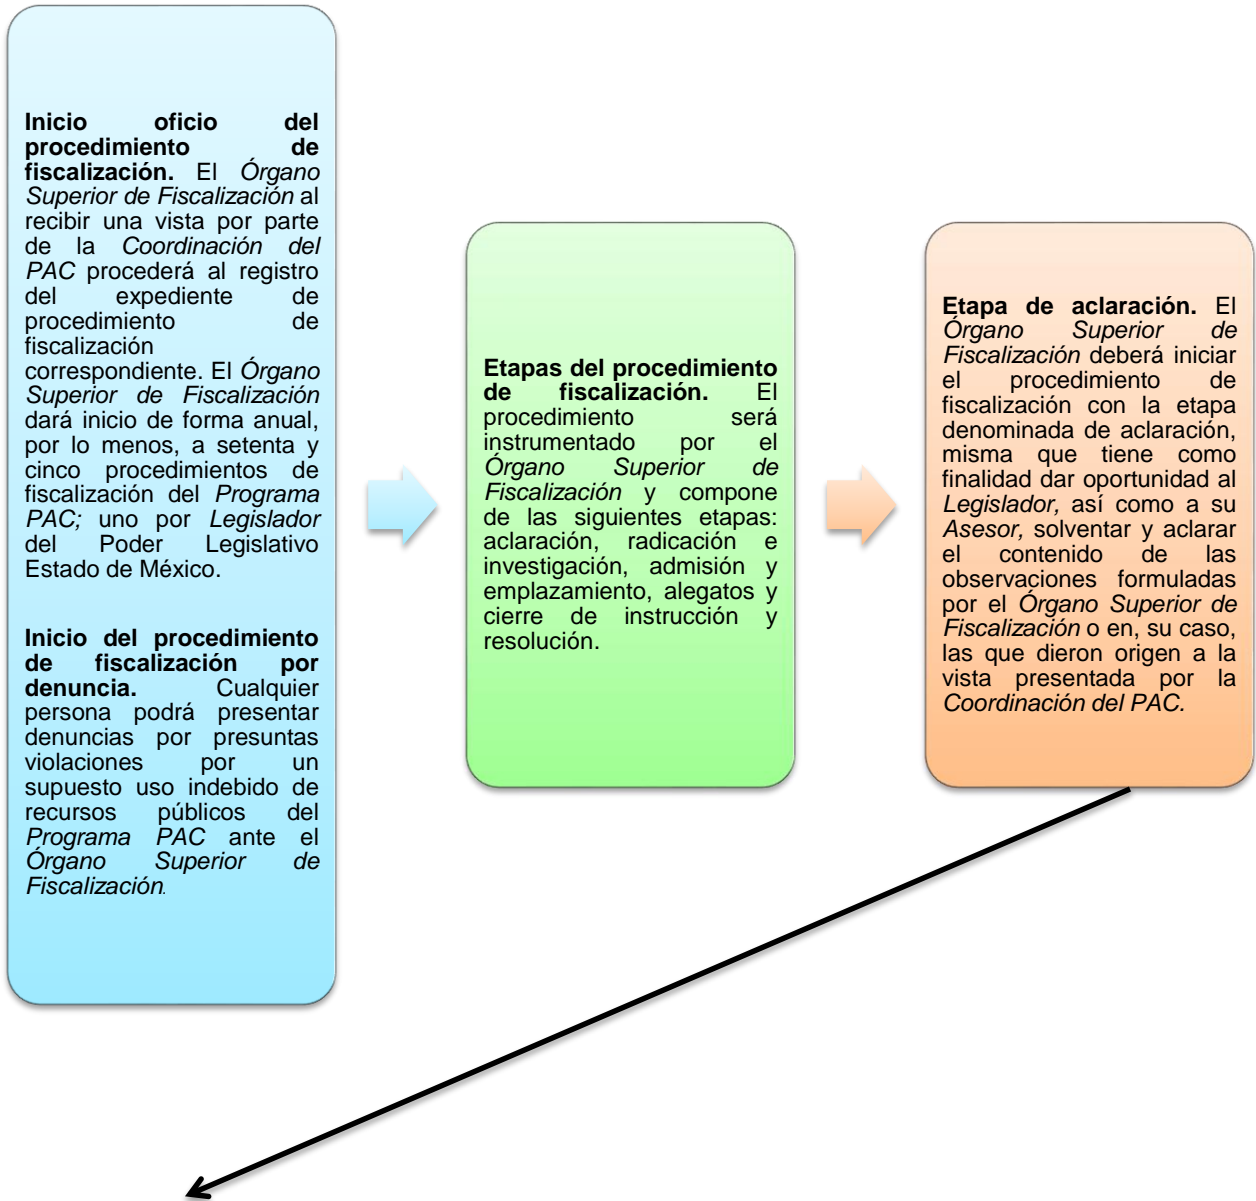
**Inicio oficio del procedimiento de fiscalización.** El *Órgano Superior de Fiscalización* al recibir una vista por parte de la *Coordinación del PAC* procederá al registro del expediente de procedimiento de fiscalización correspondiente. El *Órgano Superior de Fiscalización* dará inicio de forma anual, por lo menos, a setenta y cinco procedimientos de fiscalización del *Programa PAC;* uno por *Legislador* del Poder Legislativo Estado de México.

**Inicio del procedimiento de fiscalización por denuncia.** Cualquier persona podrá presentar denuncias por presuntas violaciones por un supuesto uso indebido de recursos públicos del *Programa PAC* ante el *Órgano Superior de Fiscalización*.

**Etapas del procedimiento de fiscalización.** El procedimiento será instrumentado por el *Órgano Superior de Fiscalización* y compone de las siguientes etapas: aclaración, radicación e investigación, admisión y emplazamiento, alegatos y cierre de instrucción y resolución.

**Etapa de aclaración.** El *Órgano Superior de Fiscalización* deberá iniciar el procedimiento de fiscalización con la etapa denominada de aclaración, misma que tiene como finalidad dar oportunidad al *Legislador,* así como a su *Asesor,* solventar y aclarar el contenido de las observaciones formuladas por el *Órgano Superior de Fiscalización* o en, su caso, las que dieron origen a la vista presentada por la *Coordinación del PAC.*